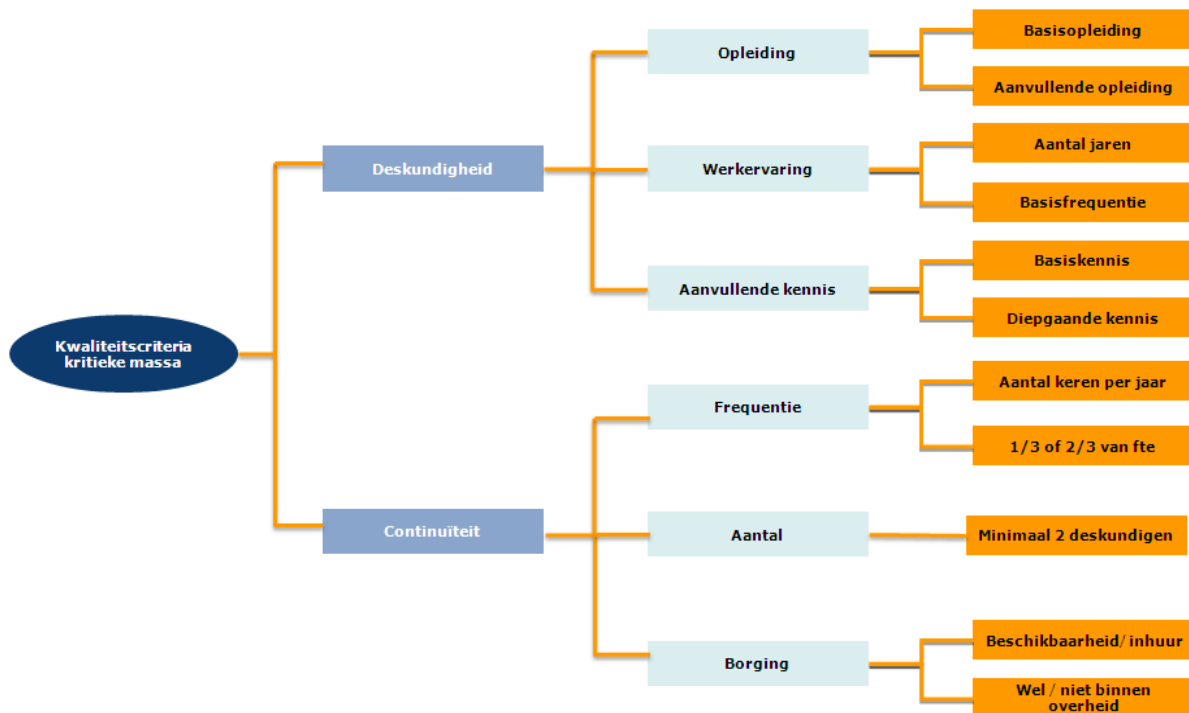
Kwaliteitscriteria kritieke massa

Deskundigheid

Opleiding

Basisopleiding

Aanvullende opleiding

Werkervaring

Aantal jaren

Basisfrequentie

Aanvullende kennis

Basiskennis

Diepgaande kennis

Continuïteit

Frequentie

Aantal keren per jaar

1/3 of 2/3 van fte

Aantal

Minimaal 2 deskundigen

Borging

Beschikbaarheid/ inhuur

Wel / niet binnen overheid